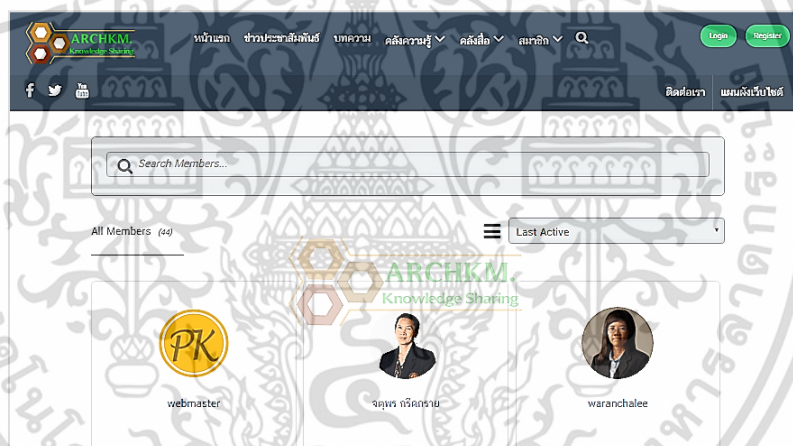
ARCHKM. Knowledge Sharing

หน้าแรก ข่าวประชาสัมพันธ์ บทความ คลังความรู้ คลังสื่อ สมาชิก

Login Register

ติดต่อเรา แผนผังเว็บไซต์

Search Members...

All Members (44)

Last Active

ARCHKM. Knowledge Sharing

PK

webmaster

จตุพร กริดกราย

waranchalee